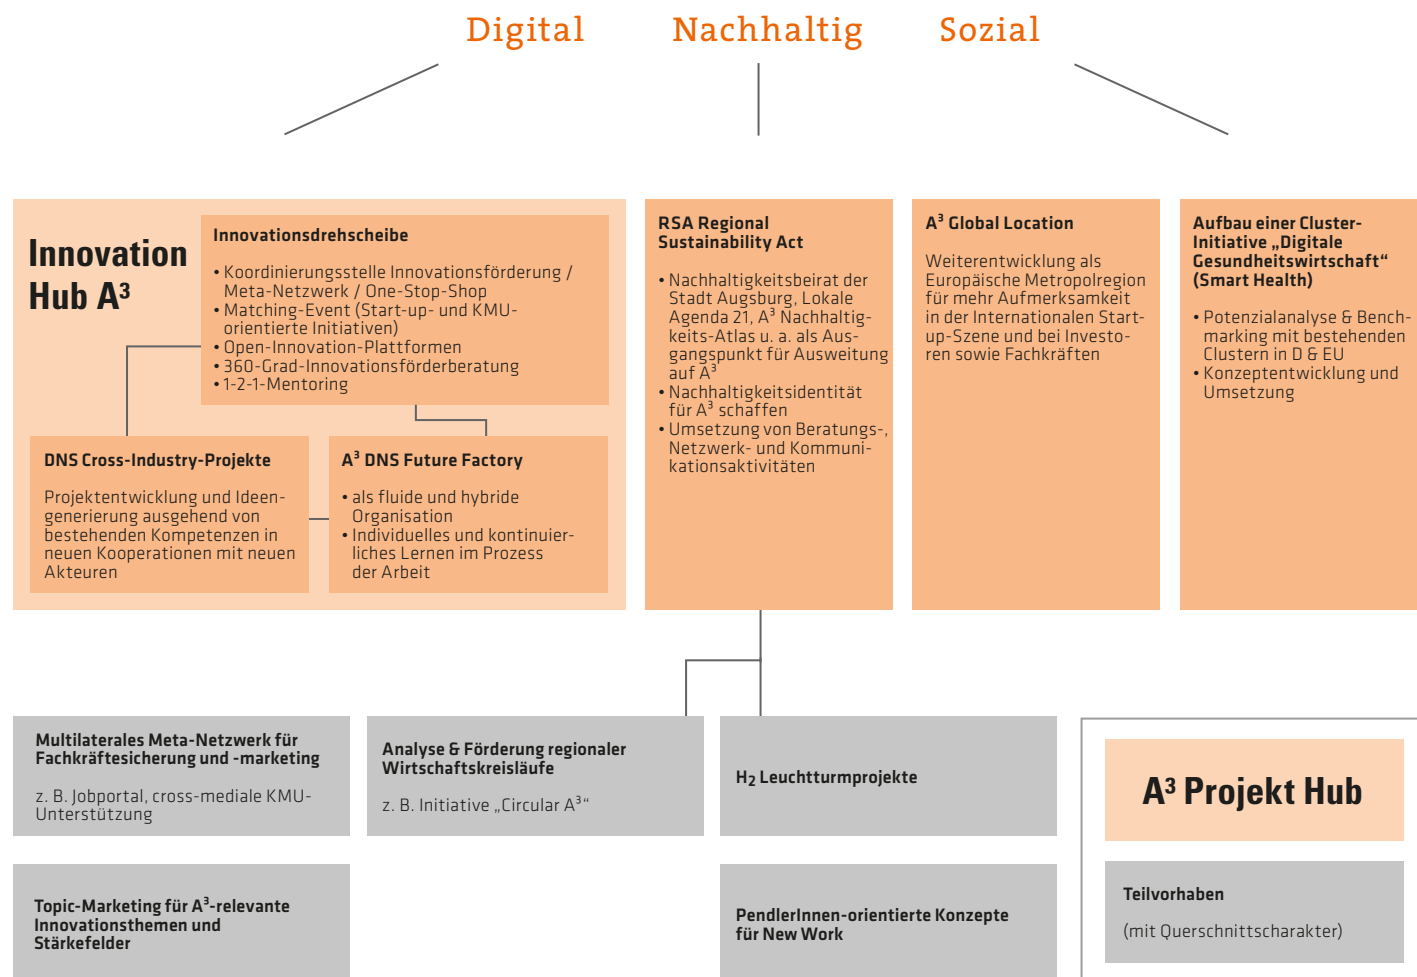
Digital Nachhaltig Sozial

Innovation Hub A³

Innovationsdrehscheibe

• Koordinierungsstelle Innovationsförderung / Meta-Netzwerk / One-Stop-Shop
• Matching-Event (Start-up- und KMU-orientierte Initiativen)
• Open-Innovation-Plattformen
• 360-Grad-Innovationsförderberatung
• 1-2-1-Mentoring

DNS Cross-Industry-Projekte

Projektentwicklung und Ideengenerierung ausgehend von bestehenden Kompetenzen in neuen Kooperationen mit neuen Akteuren

A³ DNS Future Factory

• als fluide und hybride Organisation
• Individuelles und kontinuierliches Lernen im Prozess der Arbeit

RSA Regional Sustainability Act

• Nachhaltigkeitsbeirat der Stadt Augsburg, Lokale Agenda 21, A³ Nachhaltigkeits-Atlas u. a. als Ausgangspunkt für Ausweitung auf A³
• Nachhaltigkeitsidentität für A³ schaffen
• Umsetzung von Beratungs-, Netzwerk- und Kommunikationsaktivitäten

A³ Global Location

Weiterentwicklung als Europäische Metropolregion für mehr Aufmerksamkeit in der Internationalen Start-up-Szene und bei Investoren sowie Fachkräften

Aufbau einer Cluster-Initiative „Digitale Gesundheitswirtschaft“ (Smart Health)

• Potenzialanalyse & Benchmarking mit bestehenden Clustern in D & EU
• Konzeptentwicklung und Umsetzung

Multilaterales Meta-Netzwerk für Fachkräftesicherung und -marketing

z. B. Jobportal, cross-mediale KMU-Unterstützung

Analyse & Förderung regionaler Wirtschaftskreisläufe

z. B. Initiative „Circular A³“

$H_2$ Leuchtturmprojekte

A³ Projekt Hub

Topic-Marketing für A³-relevante Innovationsthemen und Stärkefelder

PendlerInnen-orientierte Konzepte für New Work

Teilvorhaben

(mit Querschnittscharakter)